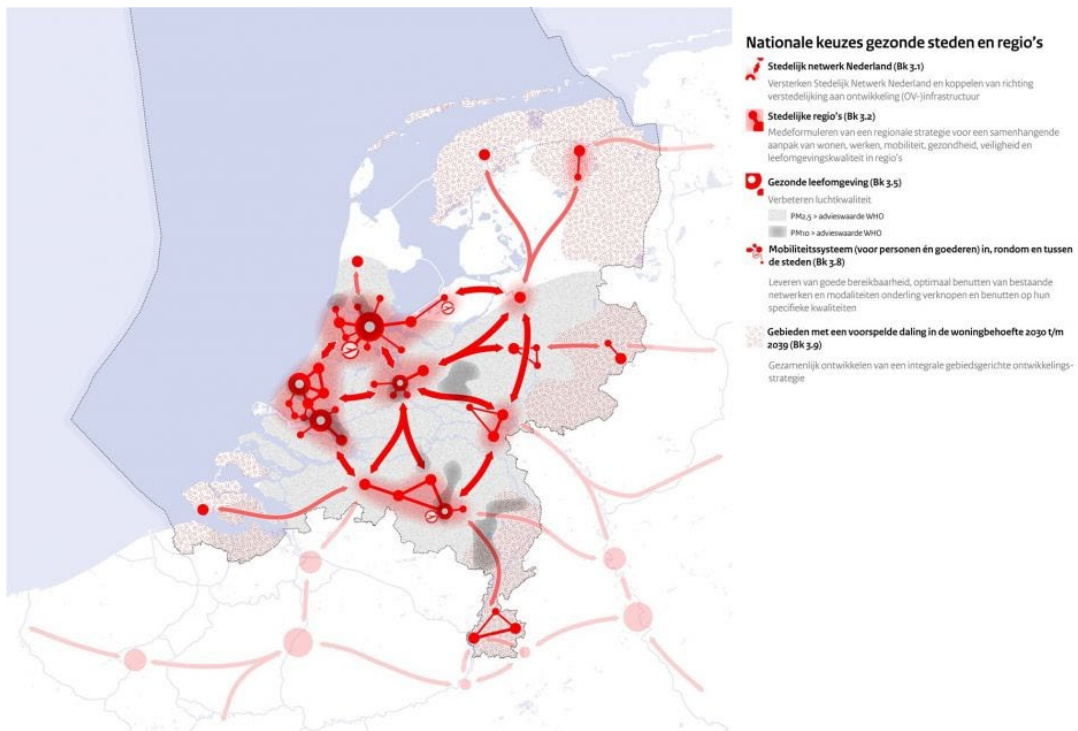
Nationale keuzes gezonde steden en regio's

Stedelijk netwerk Nederland (Bk 3.1)
Versterken Stedelijk Netwerk Nederland en koppelen van richting verstedelijking aan ontwikkeling (OV-)infrastructuur

Stedelijke regio's (Bk 3.2)
Medeformuleren van een regionale strategie voor een samenhangende aanpak van wonen, werken, mobiliteit, gezondheid, veiligheid en leefomgevingskwaliteit in regio's

Gezonde leefomgeving (Bk 3.5)
Verbeteren luchtkwaliteit
PM2,5 > advieswaarde WHO
PM10 > advieswaarde WHO

Mobiliteitssysteem (voor personen én goederen) in, rondom en tussen de steden (Bk 3.8)
Leveren van goede bereikbaarheid, optimaal benutten van bestaande netwerken en modaliteiten onderling verknopen en benutten op hun specifieke kwaliteiten

Gebieden met een voorspelde daling in de woningbehoefte 2030 t/m 2039 (Bk 3.9)
Gezamenlijk ontwikkelen van een integrale gebiedsgerichte ontwikkelingsstrategie